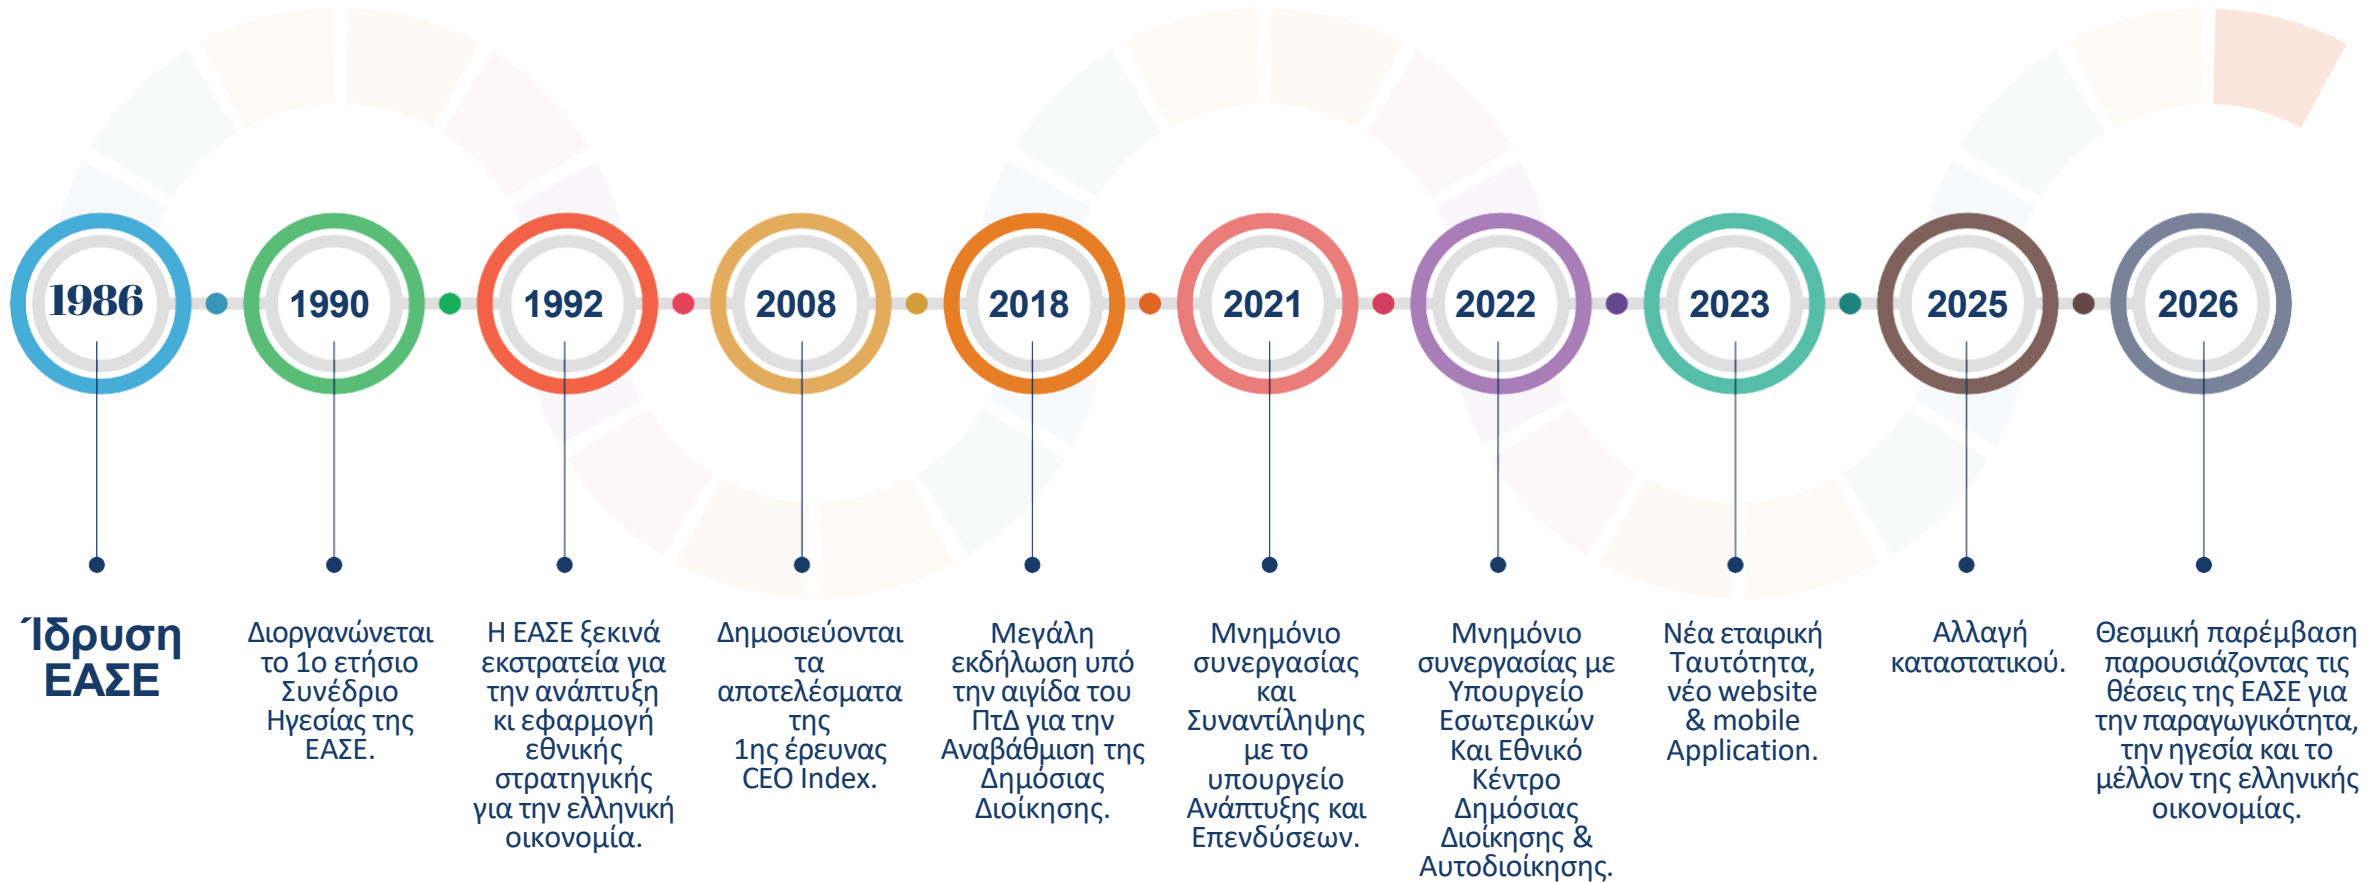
1986

Ίδρυση ΕΑΣΕ

1990

Διοργανώνεται το 1ο ετήσιο Συνέδριο Ηγεσίας της ΕΑΣΕ.

1992

Η ΕΑΣΕ ξεκινά εκστρατεία για την ανάπτυξη κι εφαρμογή εθνικής στρατηγικής για την ελληνική οικονομία.

2008

Δημοσιεύονται τα αποτελέσματα της 1ης έρευνας CEO Index.

2018

Μεγάλη εκδήλωση υπό την αιγίδα του ΠτΔ για την Αναβάθμιση της Δημόσιας Διοίκησης.

2021

Μνημόνιο συνεργασίας και Συναντίληψης με το υπουργείο Ανάπτυξης και Επενδύσεων.

2022

Μνημόνιο συνεργασίας με Υπουργείο Εσωτερικών Και Εθνικό Κέντρο Δημόσιας Διοίκησης & Αυτοδιοίκησης.

2023

Νέα εταιρική Ταυτότητα, νέο website & mobile Application.

2025

Αλλαγή καταστατικού.

2026

Θεσμική παρέμβαση παρουσιάζοντας τις θέσεις της ΕΑΣΕ για την παραγωγικότητα, την ηγεσία και το μέλλον της ελληνικής οικονομίας.